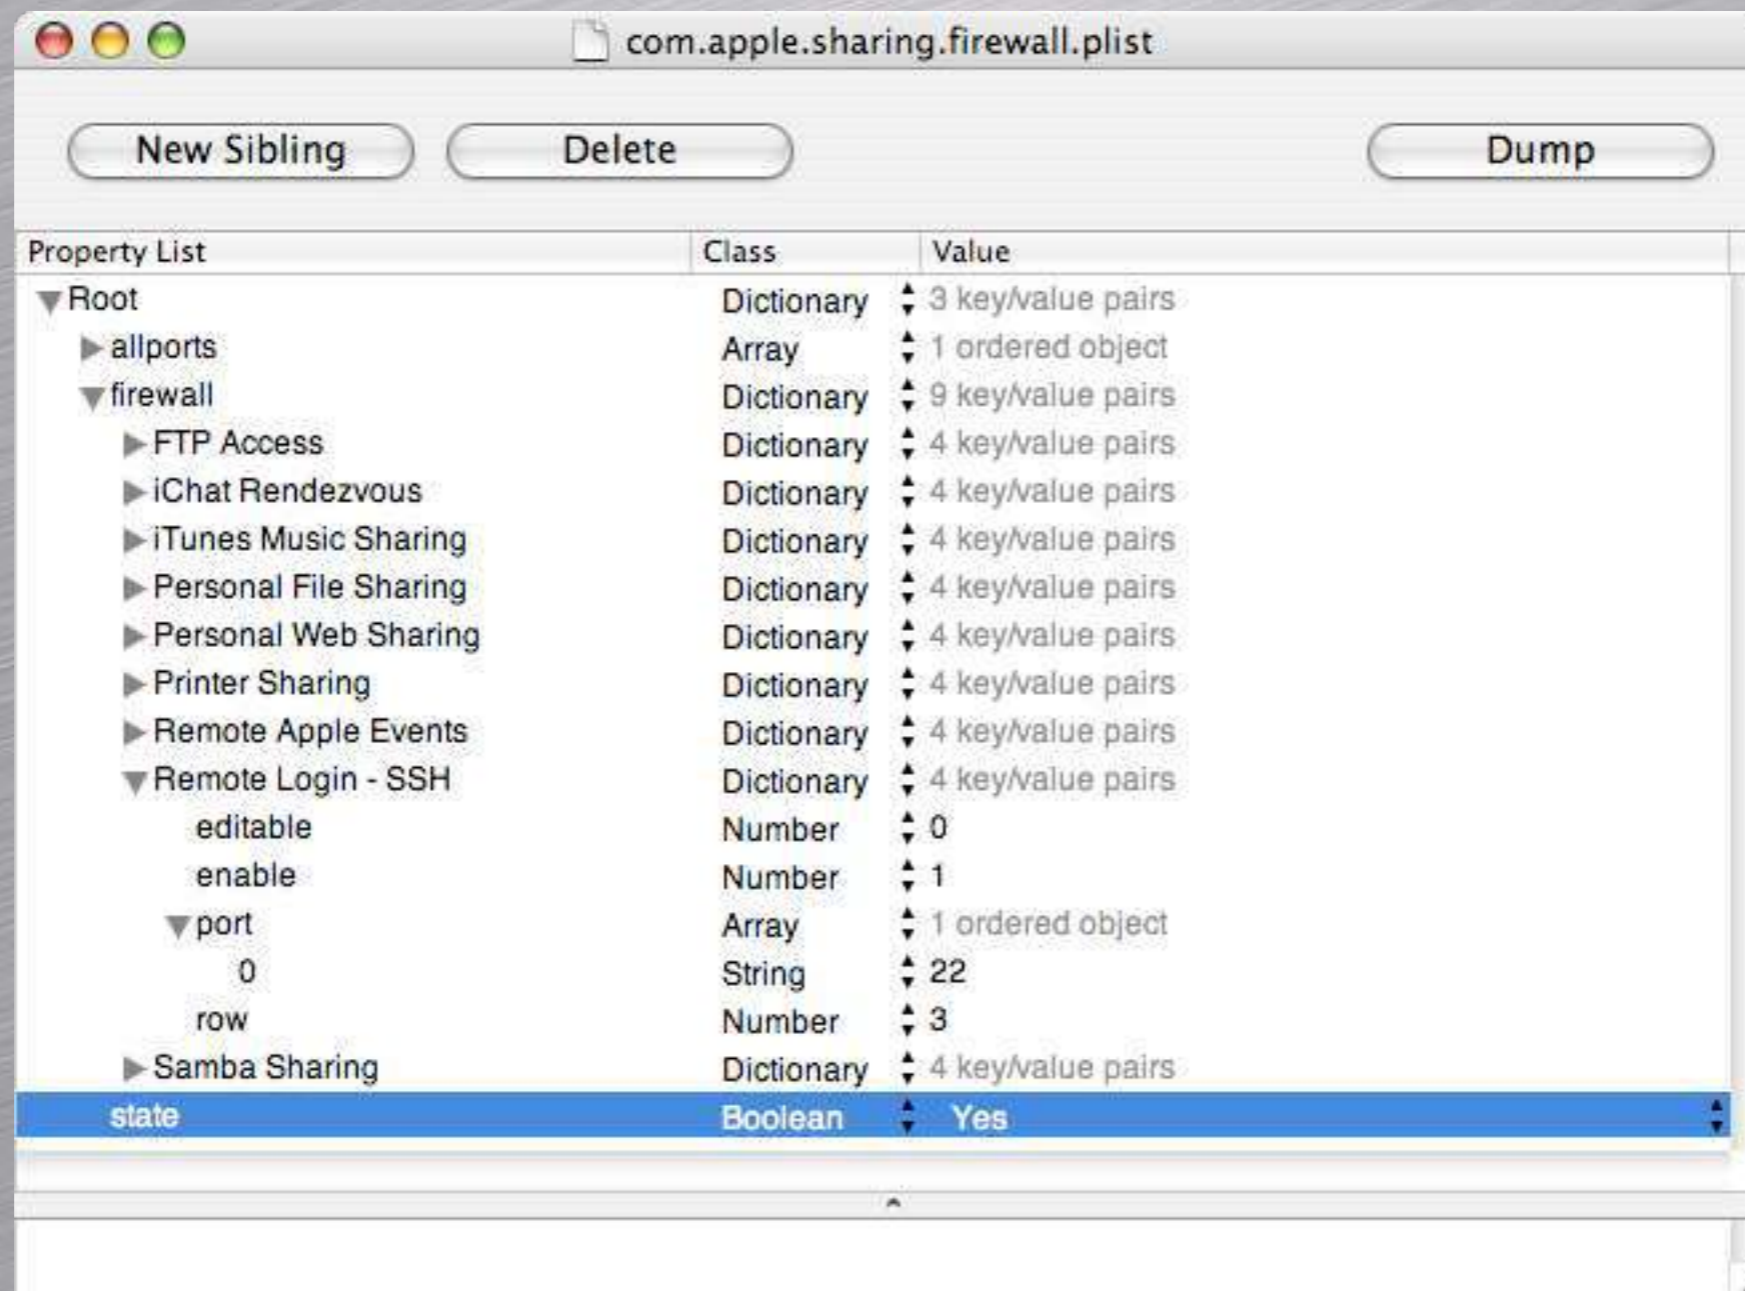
com.apple.sharing.firewall.plist

New Sibling

Delete

Dump

| Property List | Class | Value |
|---|---|---|
| Root | Dictionary | 3 key/value pairs |
| allports | Array | 1 ordered object |
| firewall | Dictionary | 9 key/value pairs |
| FTP Access | Dictionary | 4 key/value pairs |
| iChat Rendezvous | Dictionary | 4 key/value pairs |
| iTunes Music Sharing | Dictionary | 4 key/value pairs |
| Personal File Sharing | Dictionary | 4 key/value pairs |
| Personal Web Sharing | Dictionary | 4 key/value pairs |
| Printer Sharing | Dictionary | 4 key/value pairs |
| Remote Apple Events | Dictionary | 4 key/value pairs |
| Remote Login - SSH | Dictionary | 4 key/value pairs |
| editable | Number | 0 |
| enable | Number | 1 |
| port | Array | 1 ordered object |
| 0 | String | 22 |
| row | Number | 3 |
| Samba Sharing | Dictionary | 4 key/value pairs |
| state | Boolean | Yes |